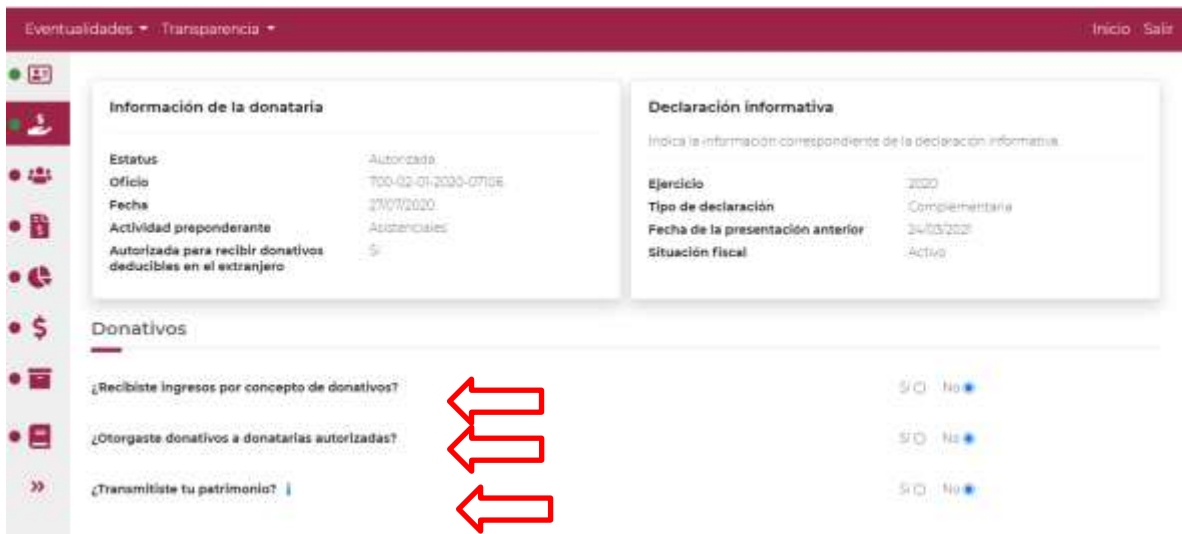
Eventualidades ▾ Transparencia ▾

Inicio Salir

Información de la donataria

| | |
|---|---|
| Estatus | Autorizada |
| Oficio | 700-02-01-2020-07106 |
| Fecha | 27/07/2020 |
| Actividad preponderante | Asistenciales |
| Autorizada para recibir donativos deducibles en el extranjero | Sí |

Declaración informativa

Indica la información correspondiente de la declaración informativa.

| | |
|---|---|
| Ejercicio | 2020 |
| Tipo de declaración | Complementaria |
| Fecha de la presentación anterior | 24/03/2021 |
| Situación fiscal | Activo |

Donativos

¿Recibiste ingresos por concepto de donativos? Sí No

¿Otorgaste donativos a donatarias autorizadas? Sí No

¿Transmitiste tu patrimonio? Sí No

»